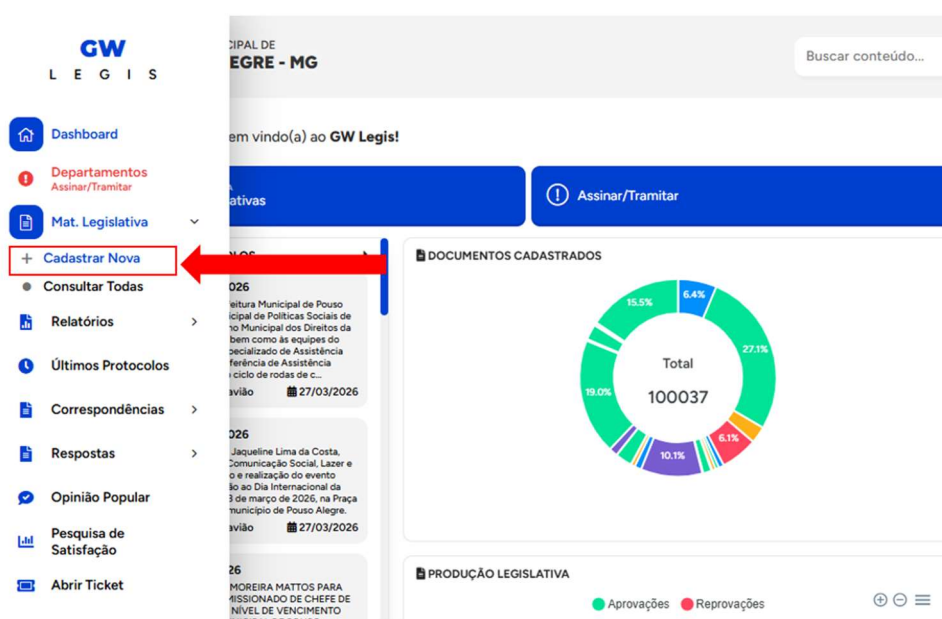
GW
L E G I S

Dashboard

Departamentos
Assinar/Tramitar

Mat. Legislativa

+ Cadastrar Nova

Consultar Todas

Relatórios

Últimos Protocolos

Correspondências

Respostas

Opinião Popular

Pesquisa de Satisfação

Abrir Ticket

CIPAL DE
EGRE - MG

Buscar conteúdo...

em vindo(a) ao GW Legis!

ativas

Assinar/Tramitar

026
feitura Municipal de Pouso
icipal de Políticas Sociais de
ho Municipal dos Direitos da
bem como às equipes do
pecializado de Assistência
ferência de Assistência
ciclo de rodas de c...
avião
27/03/2026

026
Jaqueline Lima da Costa,
Comunicação Social, Lazer e
o e realização do evento
ão ao Dia Internacional da
3 de março de 2026, na Praça
município de Pouso Alegre.
avião
27/03/2026

26
MOREIRA MATTOS PARA
MISSIONADO DE CHEFE DE
NÍVEL DE VENCIMENTO

DOCUMENTOS CADASTRADOS

15.5%
6.4%
27.1%
19.0%
6.1%
10.1%

Total
100037

PRODUÇÃO LEGISLATIVA

Aprovações
Reprovações